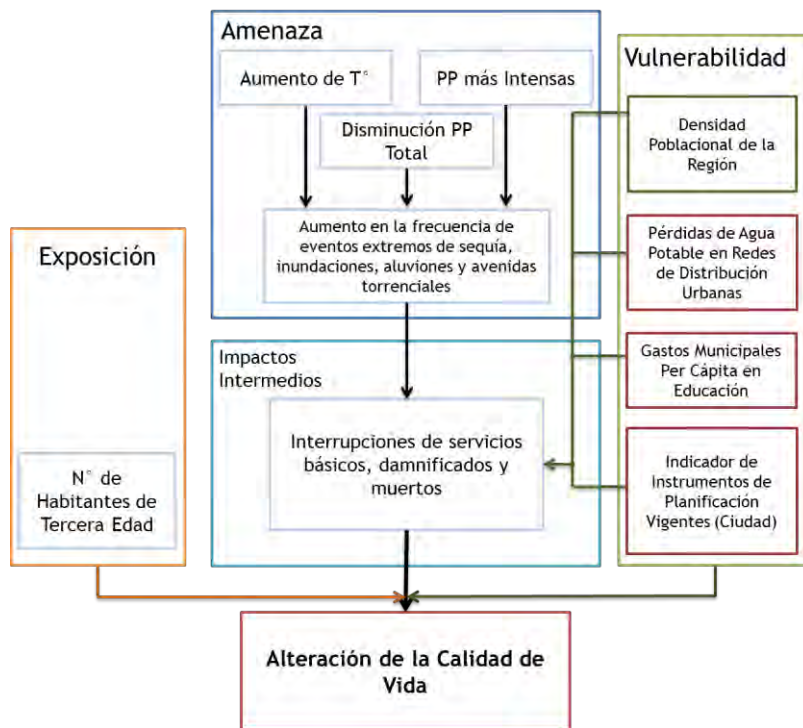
Amenaza

Aumento de T°

PP más Intensas

Disminución PP Total

Aumento en la frecuencia de eventos extremos de sequía, inundaciones, aluviones y avenidas torrenciales

Vulnerabilidad

Densidad Poblacional de la Región

Pérdidas de Agua Potable en Redes de Distribución Urbanas

Gastos Municipales Per Cápita en Educación

Indicador de Instrumentos de Planificación Vigentes (Ciudad)

Exposición

N° de Habitantes de Tercera Edad

Impactos Intermedios

Interrupciones de servicios básicos, damnificados y muertos

Alteración de la Calidad de Vida